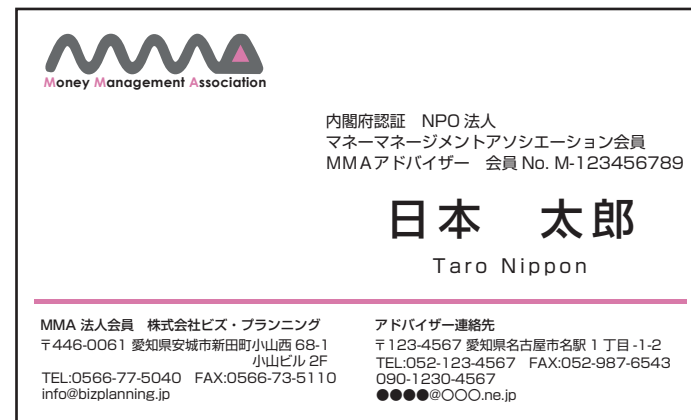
Money Management Association

内閣府認証　NPO 法人
マネーマネージメントアソシエーション会員
MMAアドバイザー　会員 No. M-123456789

日本　太郎

Taro Nippon

MMA 法人会員　株式会社ビズ・プランニング
〒446-0061 愛知県安城市新田町小山西 68-1
小山ビル 2F
TEL:0566-77-5040　FAX:0566-73-5110
info@bizplanning.jp

アドバイザー連絡先
〒123-4567 愛知県名古屋市名駅 1 丁目 -1-2
TEL:052-123-4567　FAX:052-987-6543
090-1230-4567
●●●●@○○○.ne.jp